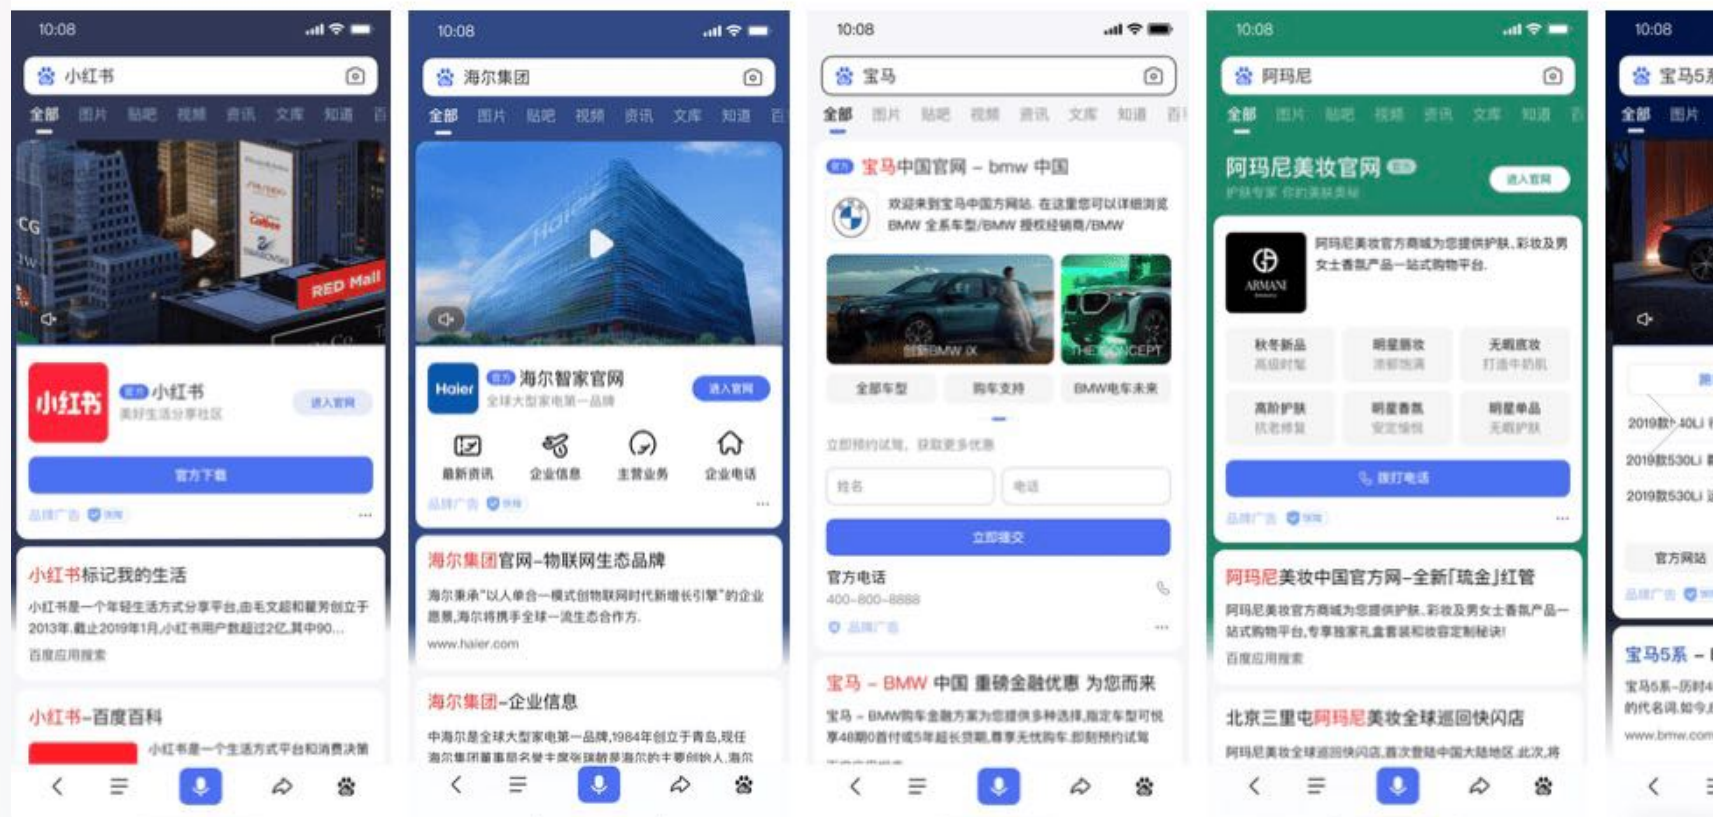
10:08

小红书

全部 图片 贴吧 视频 资讯 文库 知道 百

RED Mall

小红书

小红书
美好生活分享社区
进入官网

官方下载

品牌广告 保障

小红书标记我的生活

小红书是一个年轻生活方式分享平台,由毛文超和瞿芳创立于2013年,截止2019年1月,小红书用户数超过2亿,其中90...

百度应用搜索

小红书-百度百科

小红书是一个生活方式平台和消费决策

10:08

海尔集团

全部 图片 贴吧 视频 资讯 文库 知道 百

Haier

海尔智家官网
全球大型家电第一品牌
进入官网

最新资讯 企业信息 主营业务 企业电话

品牌广告 保障

海尔集团官网-物联网生态品牌

海尔秉承"以人单合一模式创物联网时代新增长引擎"的企业愿景,海尔将携手全球一流生态合作方.

www.haier.com

海尔集团-企业信息

中海尔是全球大型家电第一品牌,1984年创立于青岛,现任海尔集团董事局名誉主席张瑞敏是海尔的主要创始人,海尔

10:08

宝马

全部 图片 贴吧 视频 资讯 文库 知道 百

宝马中国官网 – bmw 中国

欢迎来到宝马中国官方网站. 在这里您可以详细浏览BMW 全系车型/BMW 授权经销商/BMW

创新BMW iX

THE CONCEPT

全部车型 购车支持 BMW电车未来

立即预约试驾, 获取更多优惠

姓名 电话

立即提交

官方电话
400-800-8888

品牌广告

宝马 – BMW 中国 重磅金融优惠 为您而来

宝马 - BMW购车金融方案为您提供多种选择,指定车型可悦享48期0首付或5年超长贷期,尊享无忧购车.即刻预约试驾

10:08

阿玛尼

全部 图片 贴吧 视频 资讯 文库 知道 百

阿玛尼美妆官网
护肤专家 你的美肤美妆
进入官网

ARMANI

阿玛尼美妆官方商城为您提供护肤,彩妆及男女士香氛产品一站式购物平台.

秋冬新品 高级时髦
明星唇妆 浓郁饱满
无暇底妆 打造干皮肌
高阶护肤 抗老修复
明星香氛 安定馥悦
明星单品 无瑕护肤

拨打电话

品牌广告 保障

阿玛尼美妆中国官方网–全新「琉金」红管

阿玛尼美妆官方商城为您提供护肤,彩妆及男女士香氛产品一站式购物平台,专享独家礼盒套装和妆容定制秘诀!

百度应用搜索

北京三里屯阿玛尼美妆全球巡回快闪店

阿玛尼美妆全球巡回快闪店,首次登陆中国大陆地区,此次,将

10:08

宝马5系

全部 图片

2019款 40Li

2019款530Li

2019款530Li

官方网站

品牌广告

宝马5系 –

宝马5系–历时4
的代名词,如今

www.bmw.com